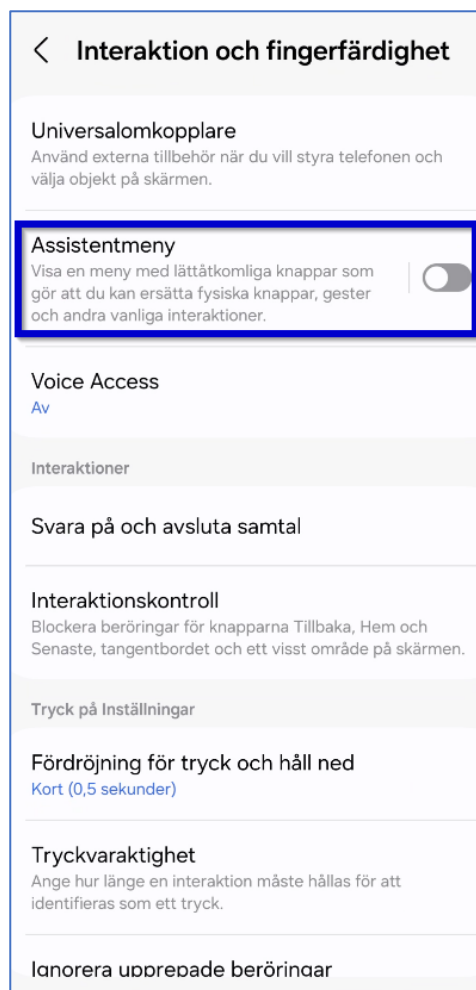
< Interaktion och fingerfärdighet

Universalomkopplare
Använd externa tillbehör när du vill styra telefonen och välja objekt på skärmen.

Assistentmeny
Visa en meny med lättåtkomliga knappar som gör att du kan ersätta fysiska knappar, gester och andra vanliga interaktioner.

Voice Access
Av

Interaktioner

Svara på och avsluta samtal

Interaktionskontroll
Blockera beröringar för knapparna Tillbaka, Hem och Senaste, tangentbordet och ett visst område på skärmen.

Tryck på Inställningar

Fördröjning för tryck och håll ned
Kort (0,5 sekunder)

Tryckvaraktighet
Ange hur länge en interaktion måste hållas för att identifieras som ett tryck.

Ignorera upprepade beröringar